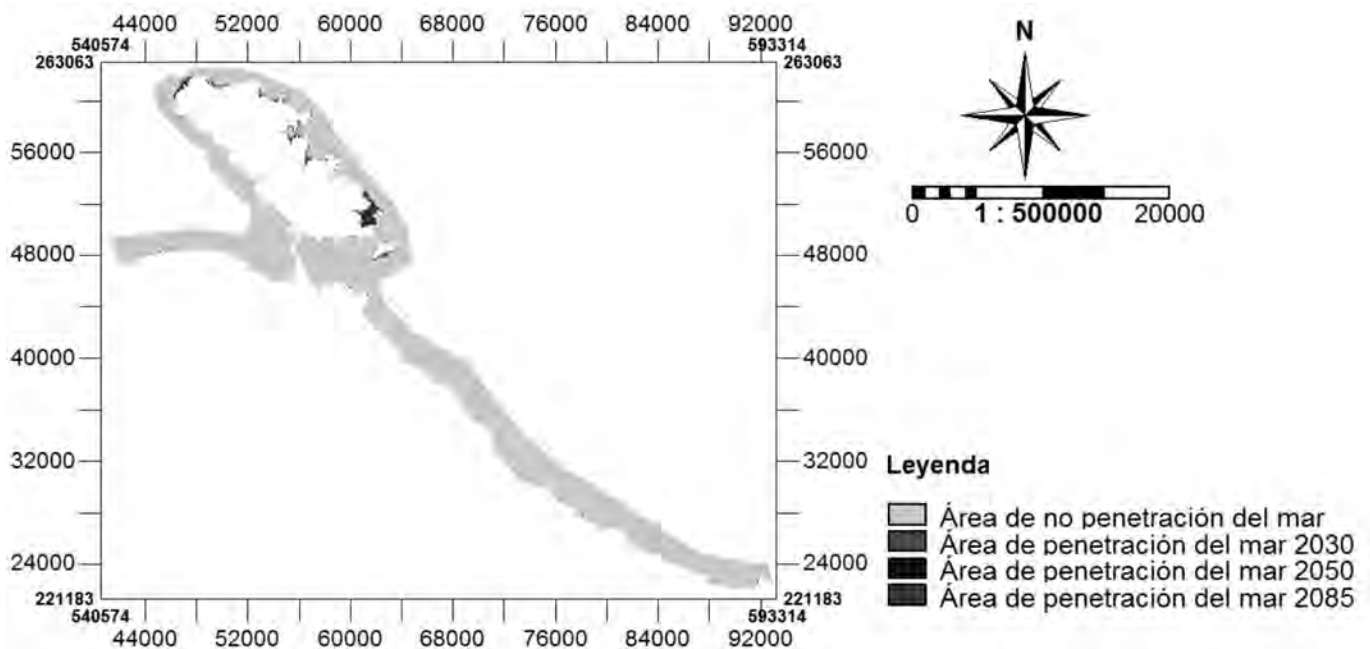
44000 52000 60000 68000 76000 84000 92000

540574 593314

263063 263063

56000 56000

48000 48000

40000 40000

32000 32000

24000 24000

221183 221183

540574 593314

44000 52000 60000 68000 76000 84000 92000

N

0 1 : 500000 20000

Leyenda

Área de no penetración del mar
Área de penetración del mar 2030
Área de penetración del mar 2050
Área de penetración del mar 2085